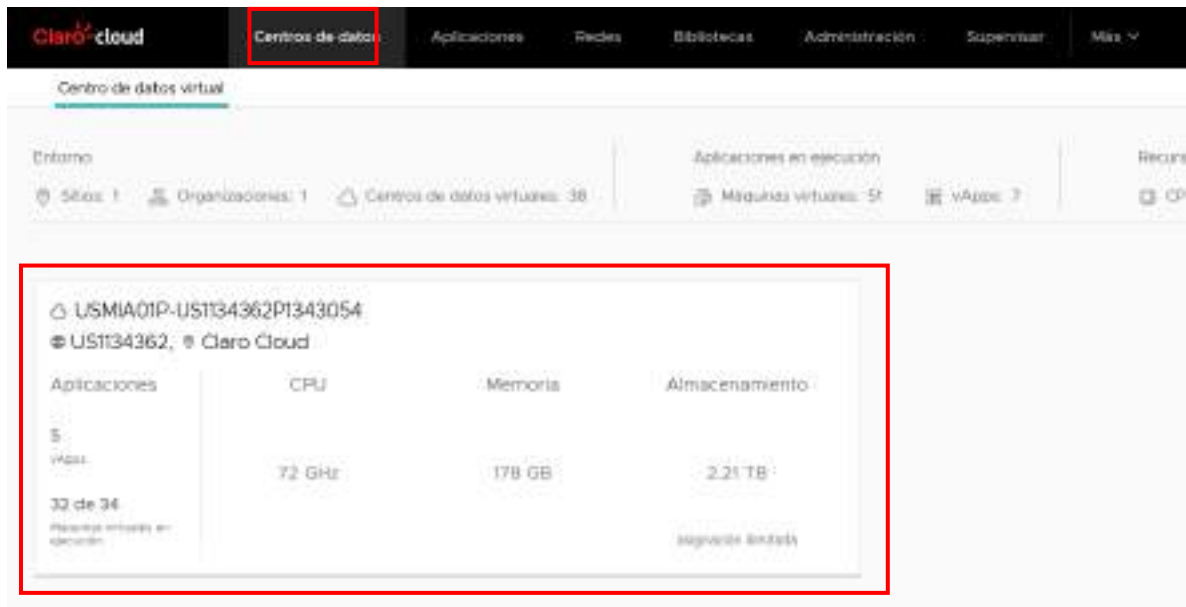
Claro cloud

Centros de datos

Aplicaciones

Redes

Bibliotecas

Administración

Supervisar

Más

Centro de datos virtual

Entorno

Sitios: 1

Organizaciones: 1

Centros de datos virtuales: 38

Aplicaciones en ejecución

Máquinas virtuales: 51

vApps: 7

Recurs

CP

USMIA01P-US1134362P1343054

US1134362, Claro Cloud

Aplicaciones

5

vApps

32 de 34

Máquinas virtuales en ejecución

CPU

72 GHz

Memoria

178 GB

Almacenamiento

2.21 TB

Asignación limitada